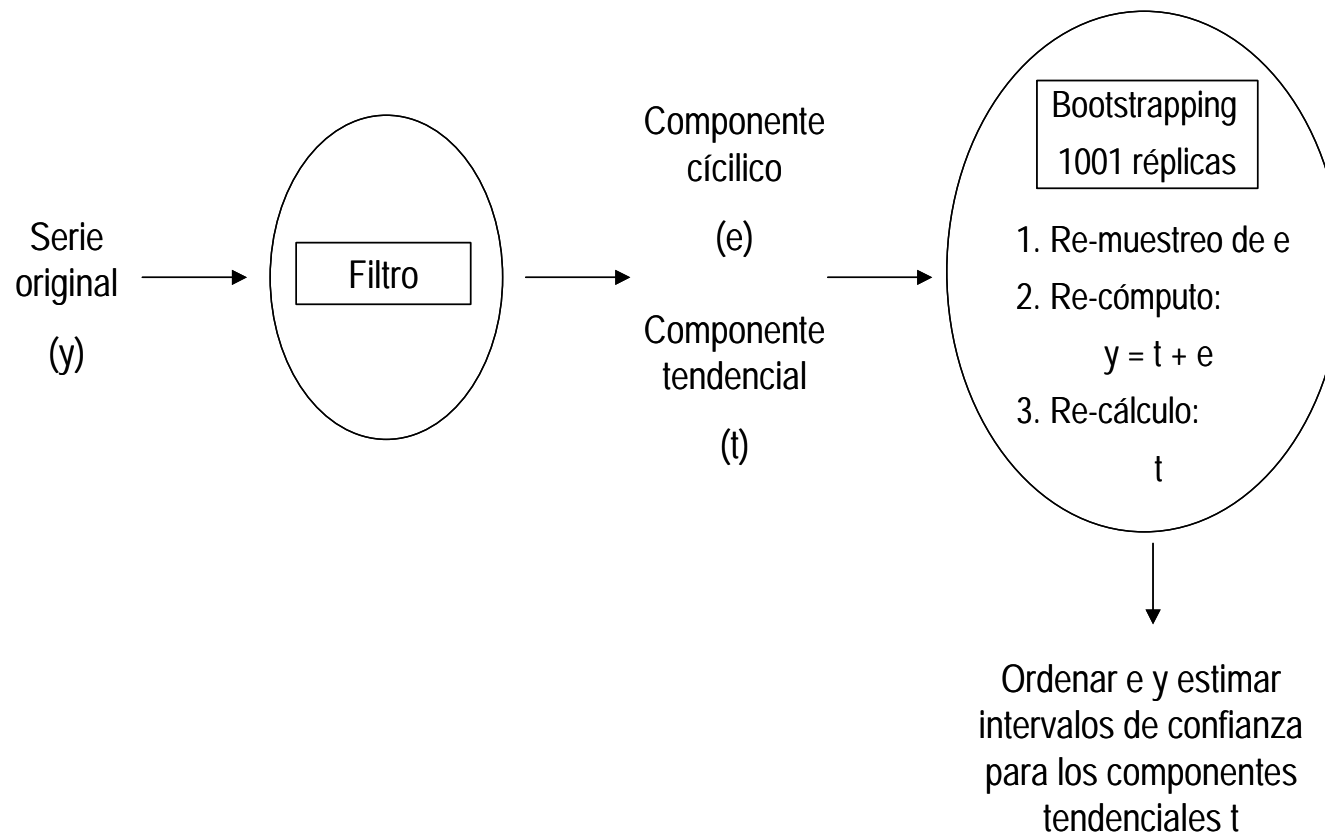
Serie original (y)

Filtro

Componente cícilico (e)

Componente tendencial (t)

Bootstrapping 1001 réplicas

1. Re-muestreo de e
2. Re-cómputo:
y = t + e
3. Re-cálculo:
t

Ordenar e y estimar intervalos de confianza para los componentes tendenciales t